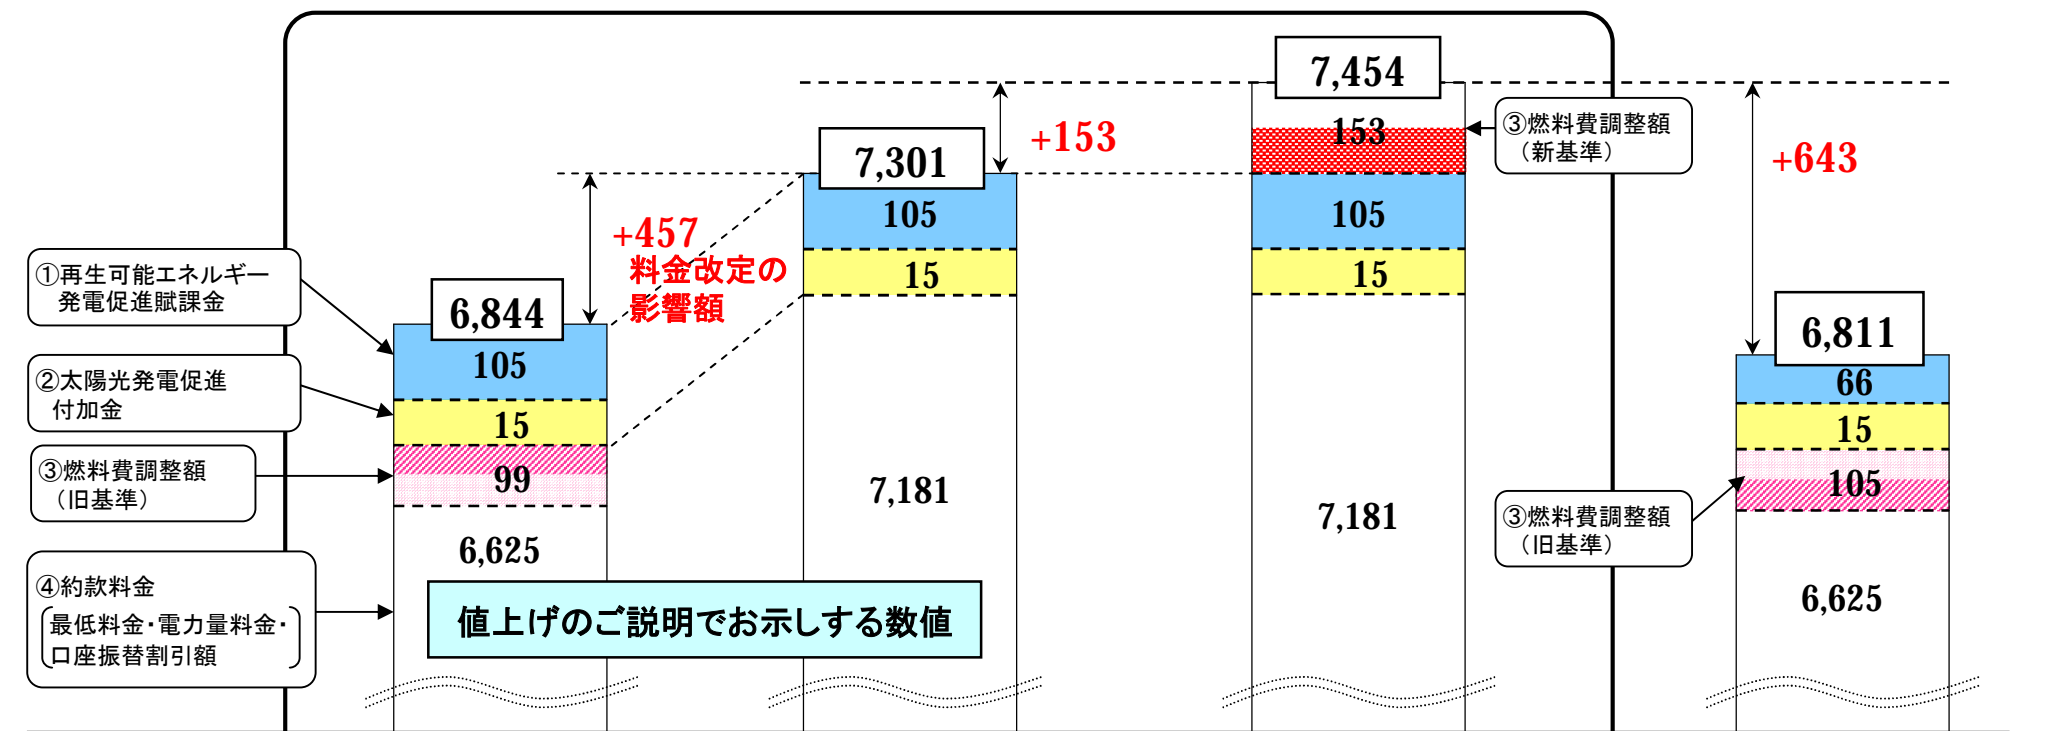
①再生可能エネルギー発電促進賦課金

②太陽光発電促進付加金

③燃料費調整額（旧基準）

④約款料金
最低料金・電力量料金・口座振替割引額

6,844
105
15
99
6,625

+457
料金改定の影響額

7,301
105
15
7,181

+153

7,454
153
105
15
7,181

③燃料費調整額（新基準）

+643

6,811
66
15
105
6,625

③燃料費調整額（旧基準）

値上げのご説明でお示しする数値